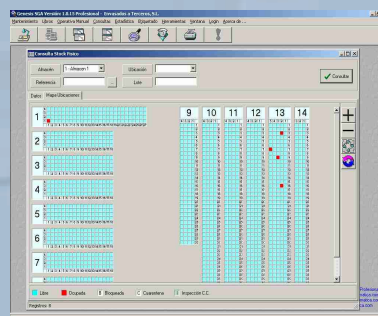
Genesis SGA Versión 1.0.15 Profesional - Envasados a Terceros, S.L.

Mantenimiento Libros Operativa Manual Consultas Estadística Etiquetado Herramientas Ventana Login Acerca de ...

Consulta Stock Fisico

Almacén 1 - Almacen 1

Ubicación

Referencia

Lote

Consultar

Datos

Mapas Ubicaciones

1

2

3

4

5

6

7

9

10

11

12

13

14

Libre

Ocupada

Bloqueada

Cuarentena

Inspección C.C.

Registros: 8